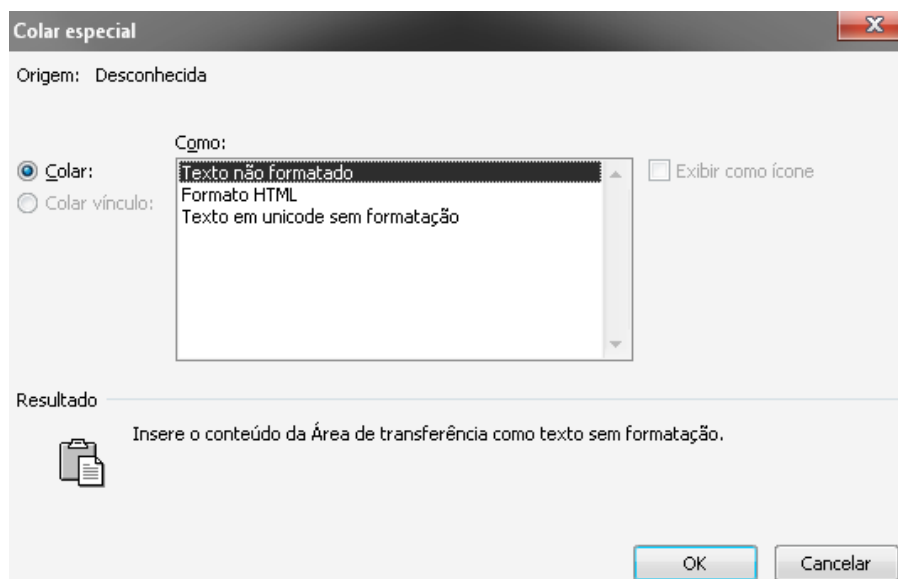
Colar especial

Origem: Desconhecida

Como:

Colar:

Colar vínculo:

Texto não formatado
Formato HTML
Texto em unicode sem formatação

Exibir como ícone

Resultado

Insere o conteúdo da Área de transferência como texto sem formatação.

OK

Cancelar